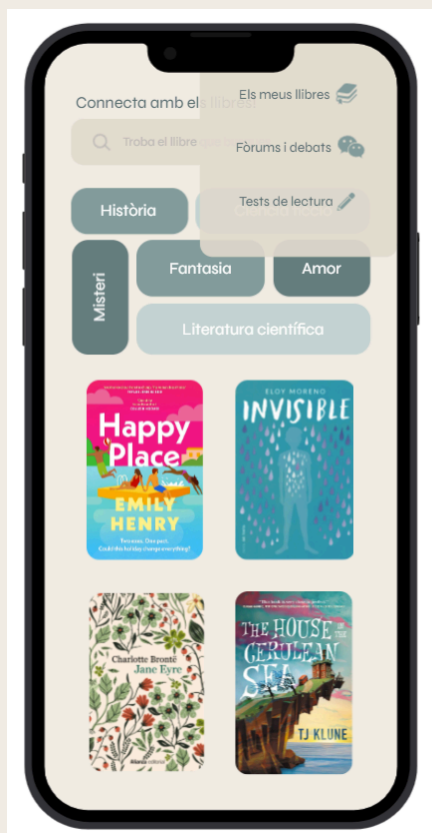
Connecta amb els llibres

Troba el llibre

Els meus llibres

Fòrums i debats

Tests de lectura

Història

Ciència-ficció

Misteri

Fantasia

Amor

Literatura científica

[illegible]

Happy Place

EMILY HENRY

Two exes. One pact. Could this holiday change everything?

ELOY MORENO

INVISIBLE

Charlotte Brontë
Jane Eyre

THE HOUSE IN THE CERULEAN SEA

TJ KLUNE